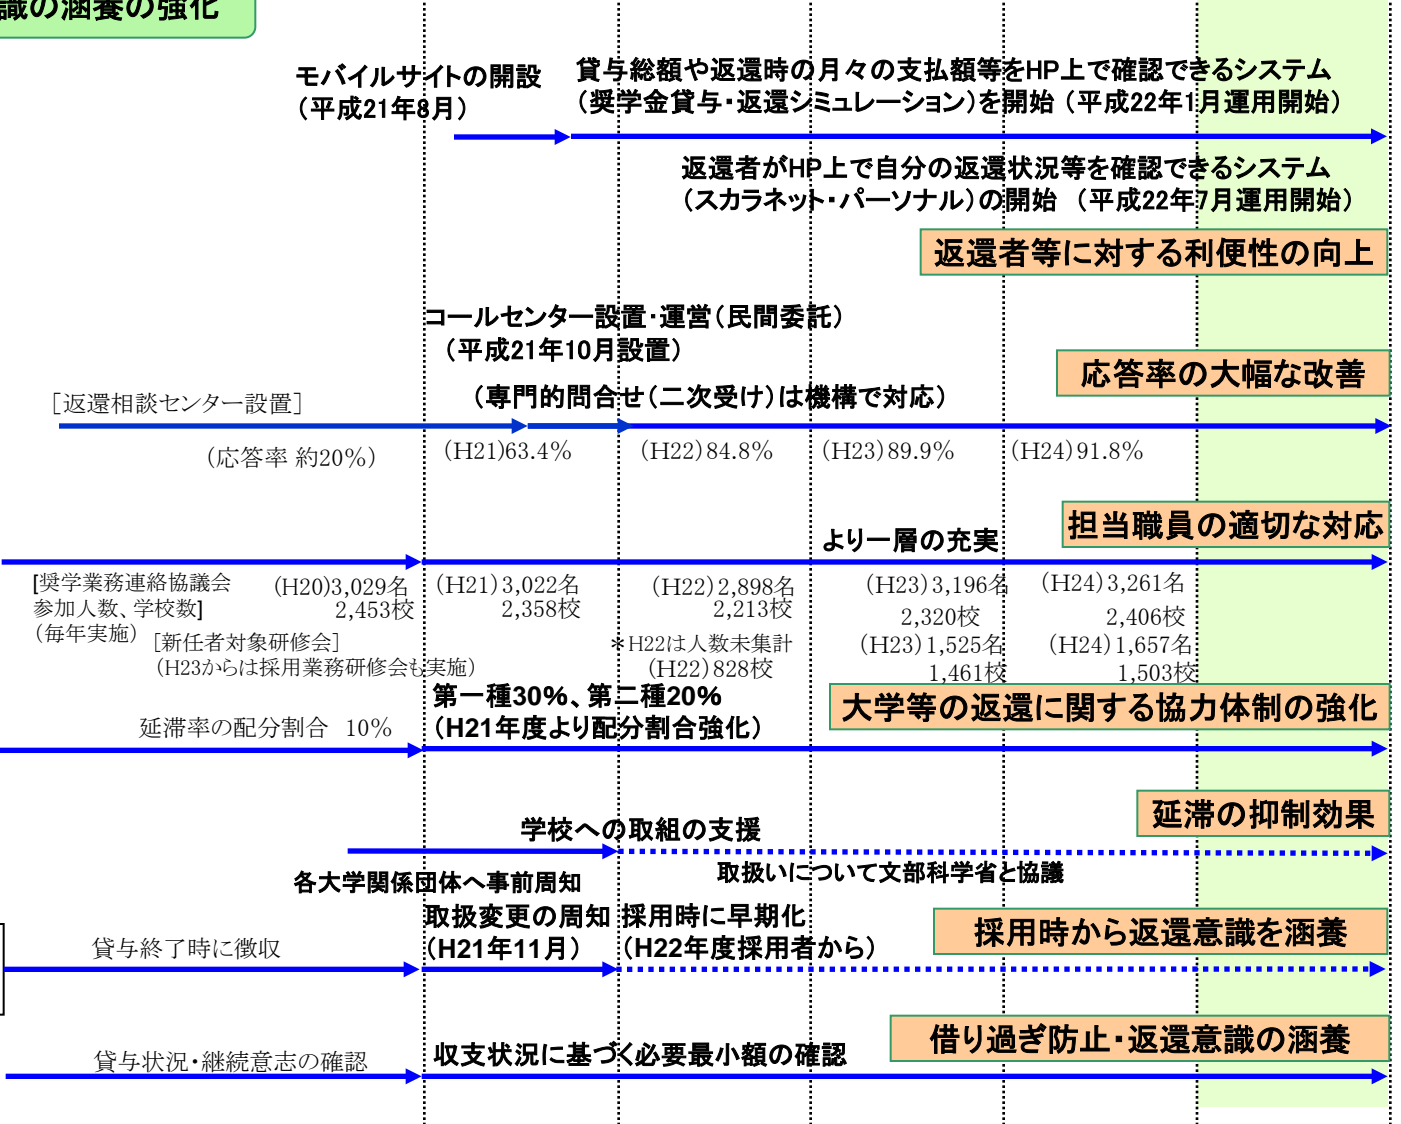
識の涵養の強化

モバイルサイトの開設
（平成21年8月）

貸与総額や返還時の月々の支払額等をHP上で確認できるシステム
（奨学金貸与・返還シミュレーション）を開始（平成22年1月運用開始）

返還者がHP上で自分の返還状況等を確認できるシステム
（スカラネット・パーソナル）の開始（平成22年7月運用開始）

返還者等に対する利便性の向上

コールセンター設置･運営（民間委託）
（平成21年10月設置）

応答率の大幅な改善

［返還相談センター設置］

（専門的問合せ（二次受け）は機構で対応）

（応答率 約20%）

（H21）63.4%

（H22）84.8%

（H23）89.9%

（H24）91.8%

担当職員の適切な対応

より一層の充実

[奨学業務連絡協議会参加人数、学校数]
（毎年実施）

（H20）3,029名
2,453校

（H21）3,022名
2,358校

（H22）2,898名
2,213校

（H23）3,196名
2,320校

（H24）3,261名
2,406校

［新任者対象研修会］
（H23からは採用業務研修会も実施）

＊H22は人数未集計
（H22）828校

（H23）1,525名
1,461校

（H24）1,657名
1,503校

第一種30%、第二種20%
（H21年度より配分割合強化）

大学等の返還に関する協力体制の強化

延滞率の配分割合　10%

延滞の抑制効果

学校への取組の支援

取扱いについて文部科学省と協議

各大学関係団体へ事前周知

取扱変更の周知
（H21年11月）

採用時に早期化
（H22年度採用者から）

採用時から返還意識を涵養

貸与終了時に徴収

借り過ぎ防止･返還意識の涵養

貸与状況･継続意志の確認

収支状況に基づく必要最小額の確認